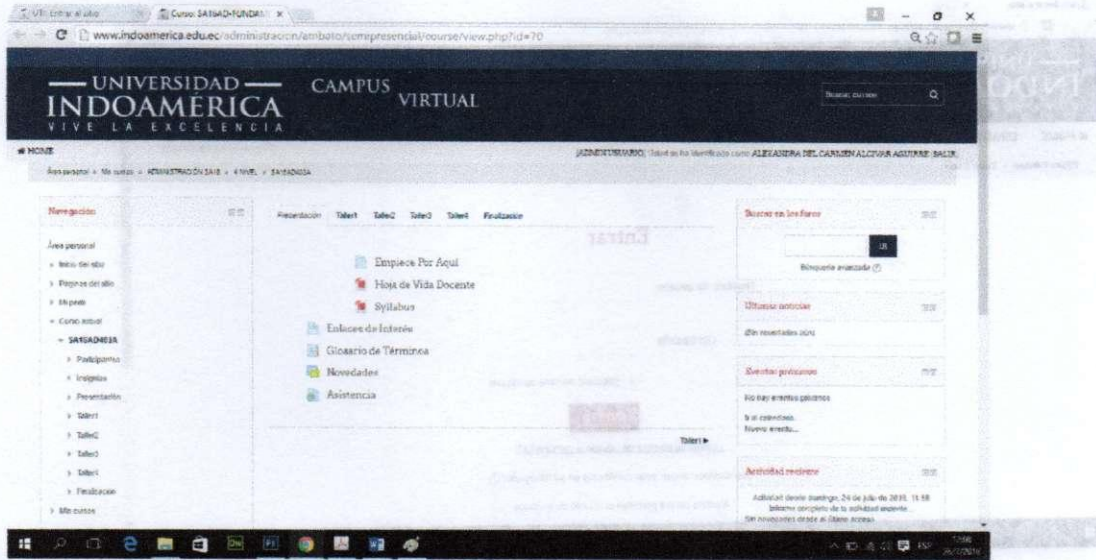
UTI: Entrar al sitio | Curso: SA16AD-FUNDA ×

www.indoamerica.edu.ec/administracion/ambato/semipresencial/course/view.php?id=70

UNIVERSIDAD
INDOAMÉRICA
VIVE LA EXCELENCIA

CAMPUS VIRTUAL

Buscar cursos

HOME

ADMINISTRADOR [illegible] ALEXANDRA DEL CARMEN ALCIVAR AGUIRRE SALIR

Área personal » Mis cursos » ADMINISTRACIÓN 2016 » 4 NIVEL » SA16AD403A

Navegación

Área personal
Inicio del sitio
Páginas del sitio
Mi perfil
Curso actual
SA16AD403A
Participantes
Insignias
Presentación
Taller1
Taller2
Taller3
Taller4
Finalización
Mis cursos

Presentación Taller1 Taller2 Taller3 Taller4 Finalización

Empiece Por Aquí
Hoja de Vida Docente
Syllabus
Enlaces de Interés
Glosario de Términos
Novedades
Asistencia

Taller1 ►

Buscar en los foros

Ir

Búsqueda avanzada

Últimas noticias

(Sin novedades aún)

Eventos próximos

No hay eventos próximos
Ir al calendario...
Nuevo evento...

Actividad reciente

Actividad desde domingo, 24 de julio de 2016, 11:58
Informe completo de la actividad reciente...
Sin novedades desde el último acceso